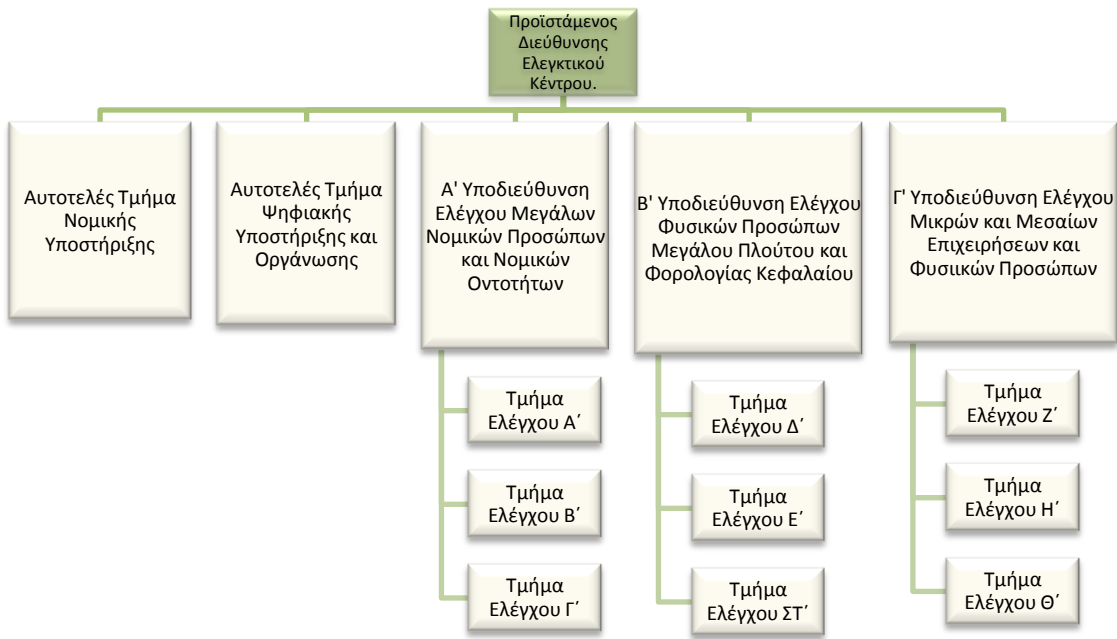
Προϊστάμενος Διεύθυνσης Ελεγκτικού Κέντρου.

Αυτοτελές Τμήμα Νομικής Υποστήριξης

Αυτοτελές Τμήμα Ψηφιακής Υποστήριξης και Οργάνωσης

Α' Υποδιεύθυνση Ελέγχου Μεγάλων Νομικών Προσώπων και Νομικών Οντοτήτων

Τμήμα Ελέγχου Α΄

Τμήμα Ελέγχου Β΄

Τμήμα Ελέγχου Γ΄

Β' Υποδιεύθυνση Ελέγχου Φυσικών Προσώπων Μεγάλου Πλούτου και Φορολογίας Κεφαλαίου

Τμήμα Ελέγχου Δ΄

Τμήμα Ελέγχου Ε΄

Τμήμα Ελέγχου ΣΤ΄

Γ' Υποδιεύθυνση Ελέγχου Μικρών και Μεσαίων Επιχειρήσεων και Φυσικών Προσώπων

Τμήμα Ελέγχου Ζ΄

Τμήμα Ελέγχου Η΄

Τμήμα Ελέγχου Θ΄